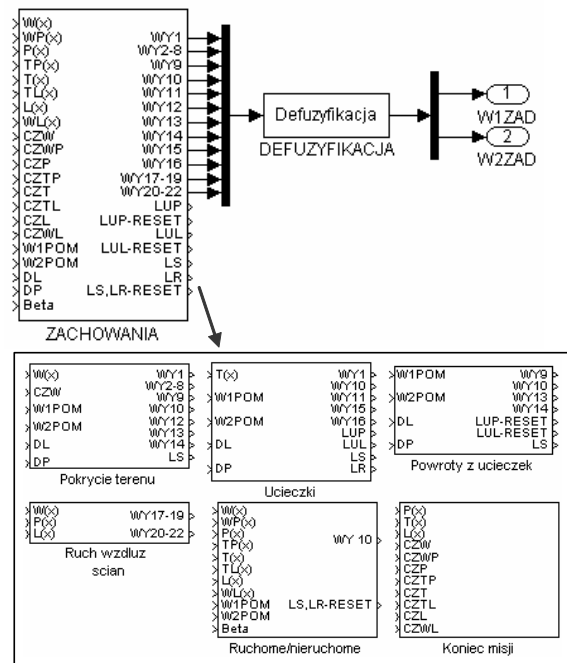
W(x)
WP(x)
P(x)
TP(x)
T(x)
TL(x)
L(x)
WL(x)
CZW
CZWP
CZP
CZTP
CZT
CZTL
CZL
CZWL
W1POM
W2POM
DL
DP
Beta

WY1
WY2-8
WY9
WY10
WY11
WY12
WY13
WY14
WY15
WY16
WY17-19
WY20-22
LUP
LUP-RESET
LUL
LUL-RESET
LS
LR
LS,LR-RESET

ZACHOWANIA

Defuzyfikacja
DEFUZYFIKACJA

1
W1ZAD
2
W2ZAD

W(x)
CZW
W1POM
W2POM
DL
DP
WY1
WY2-8
WY9
WY10
WY12
WY13
WY14
LS
Pokrycie terenu

T(x)
W1POM
W2POM
DL
DP
WY1
WY10
WY11
WY15
WY16
LUP
LUL
LS
LR
Ucieczki

W1POM
W2POM
DL
DP
WY9
WY10
WY13
WY14
LUP-RESET
LUL-RESET
LS
Powroty z ucieczek

W(x)
P(x)
L(x)
WY17-19
WY20-22
Ruch wzdluz scian

W(x)
WP(x)
P(x)
TP(x)
T(x)
TL(x)
L(x)
WL(x)
W1POM
W2POM
Beta
WY 10
LS,LR-RESET
Ruchome/nieruchome

P(x)
T(x)
L(x)
CZW
CZWP
CZP
CZTP
CZT
CZTL
CZL
CZWL
Koniec misji